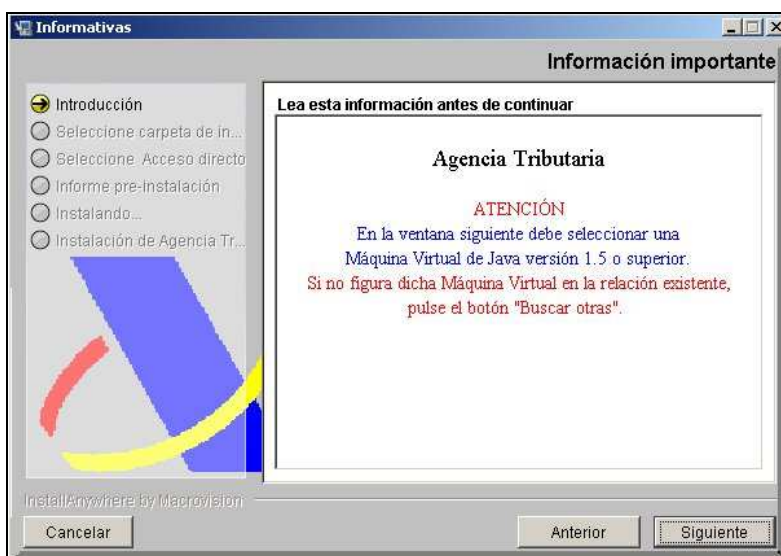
Informativas

Información importante

Introducción
Seleccione carpeta de in...
Seleccione Acceso directo
Informe pre-instalación
Instalando...
Instalación de Agencia Tr...

Lea esta información antes de continuar

Agencia Tributaria

ATENCIÓN
En la ventana siguiente debe seleccionar una Máquina Virtual de Java versión 1.5 o superior.
Si no figura dicha Máquina Virtual en la relación existente, pulse el botón "Buscar otras".

InstallAnywhere by Macrovision

Cancelar

Anterior

Siguiente